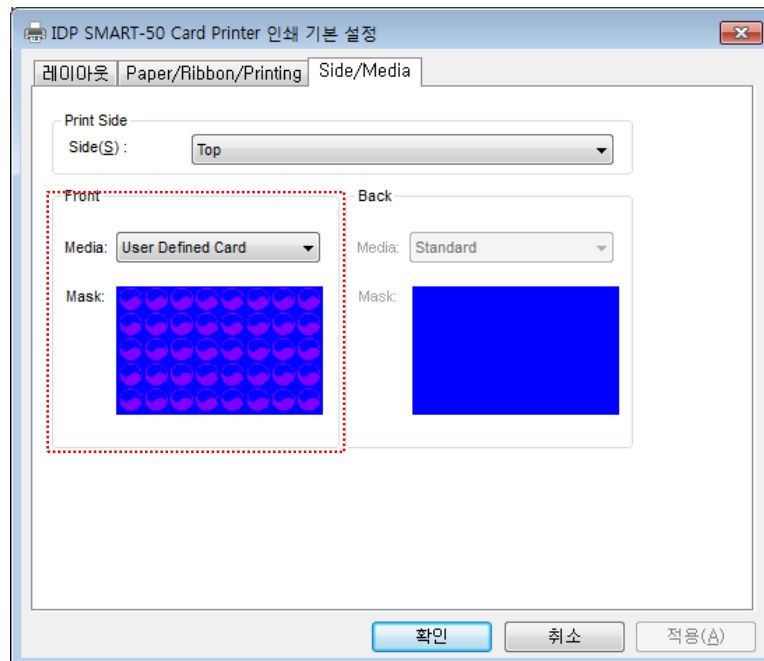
IDP SMART-50 Card Printer 인쇄 기본 설정

레이아웃 | Paper/Ribbon/Printing | Side/Media

Print Side
Side(S) : Top

Front
Media: User Defined Card
Mask:

Back
Media: Standard
Mask:

확인 | 취소 | 적용(A)